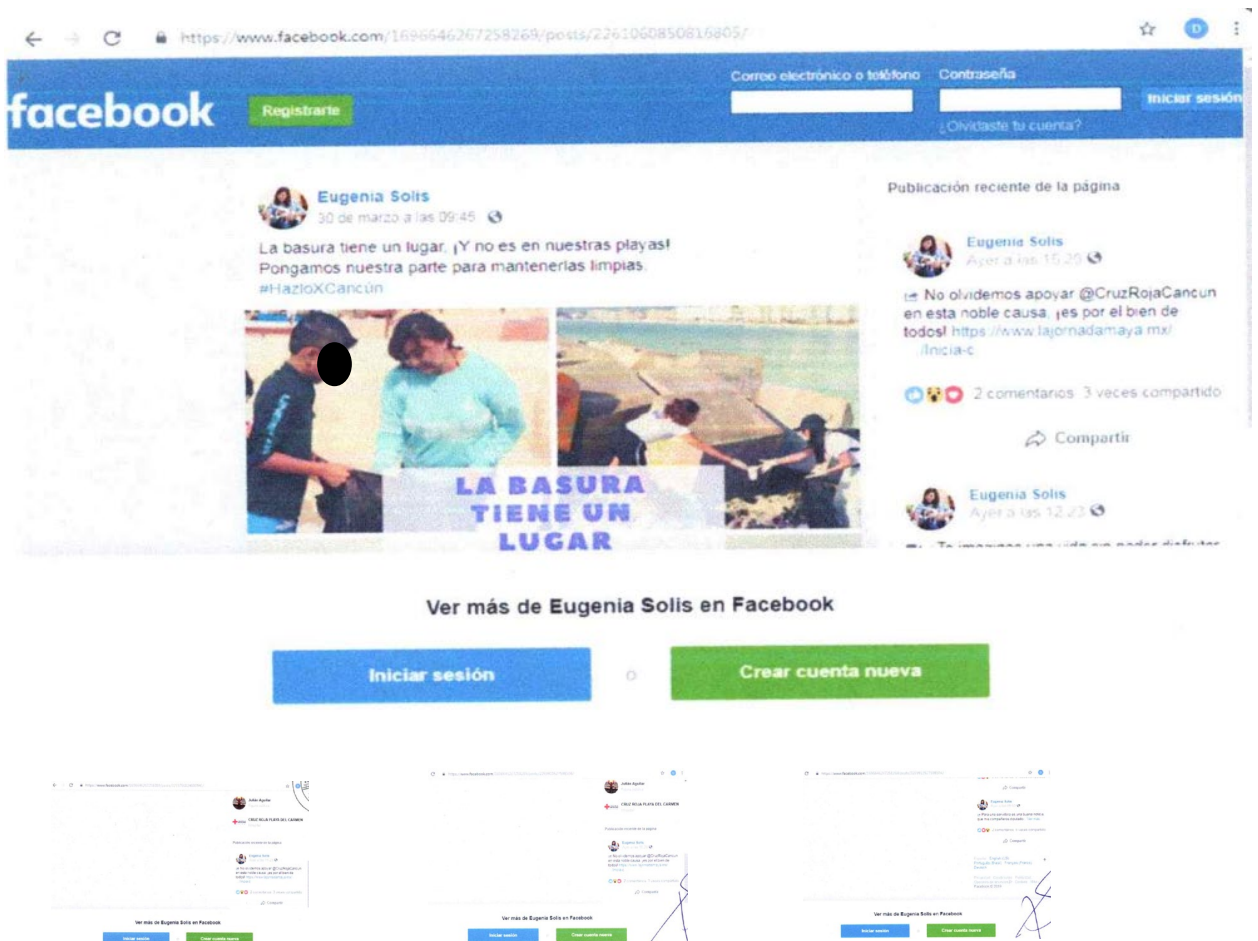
https://www.facebook.com/1696646267258269/posts/2261060850816805/

facebook Registrarte

Correo electrónico o teléfono Contraseña

Iniciar sesión

¿Olvidaste tu cuenta?

Eugenia Solis
30 de marzo a las 09:45

La basura tiene un lugar, ¡Y no es en nuestras playas! Pongamos nuestra parte para mantenerlas limpias. #HazloXCancún

LA BASURA TIENE UN LUGAR

Publicación reciente de la página

Eugenia Solis
Ayer a las 15:20

No olvidemos apoyar @CruzRojaCancun en esta noble causa, ¡es por el bien de todos! https://www.lajornadamaya.mx/ /Inicia-c

2 comentarios 3 veces compartido

Compartir

Eugenia Solis
Ayer a las 12:23

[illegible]

Ver más de Eugenia Solis en Facebook

Iniciar sesión o Crear cuenta nueva

CRUZ ROJA PLAYA DEL CARMEN

Publicación reciente de la página

Eugenia Solis

Ver más de Eugenia Solis en Facebook

Iniciar sesión Crear cuenta nueva

CRUZ ROJA PLAYA DEL CARMEN

Publicación reciente de la página

Eugenia Solis

Ver más de Eugenia Solis en Facebook

Iniciar sesión Crear cuenta nueva

Compartir

Eugenia Solis

Compartir

Ver más de Eugenia Solis en Facebook

Iniciar sesión Crear cuenta nueva